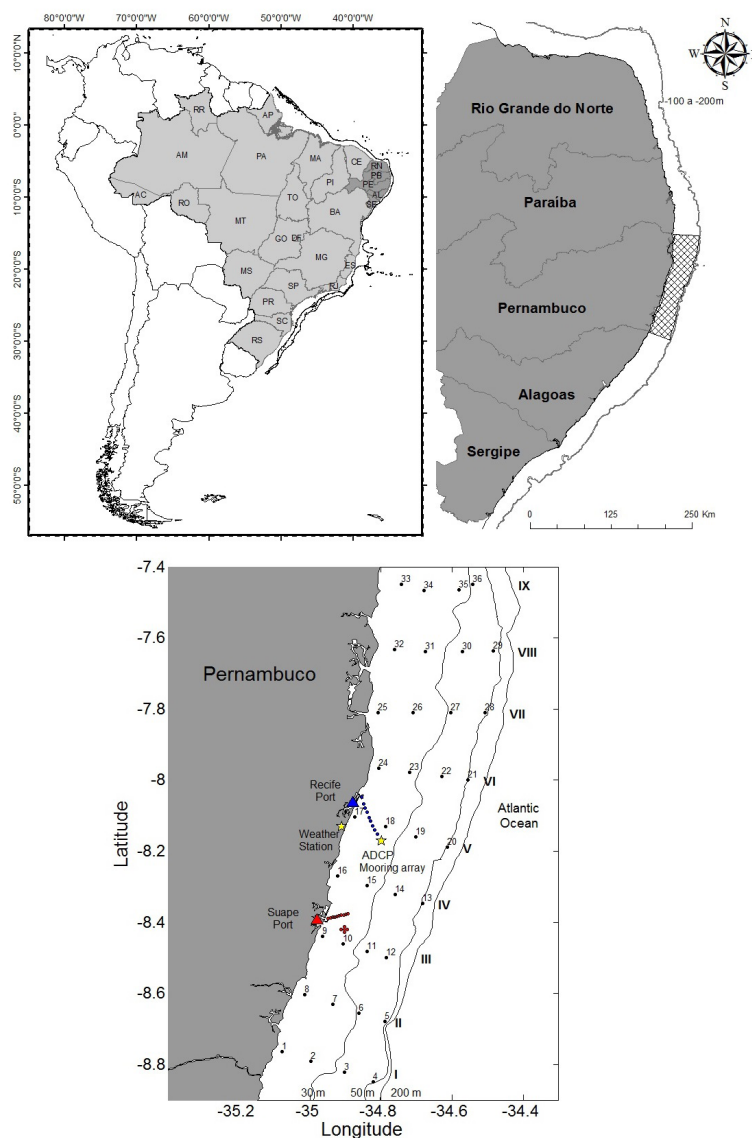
80°0'0"W 70°0'0"W 60°0'0"W 50°0'0"W 40°0'0"W

10°0'0"N
0°0'0"
10°0'0"S
20°0'0"S
30°0'0"S
40°0'0"S
50°0'0"S

RR
AP
AM
PA
MA
CE
RN
PB
PE
AL
SE
PI
AC
RO
TO
BA
MT
GO
DF
MG
ES
MS
SP
RJ
PR
SC
RS

N
W
S
-100 a -200m

Rio Grande do Norte
Paraíba
Pernambuco
Alagoas
Sergipe

0 125 250 Km

-7.4
-7.6
-7.8
-8
-8.2
-8.4
-8.6
-8.8

Latitude

Pernambuco

33 34 35 36 IX
32 31 30 29 VIII
25 26 27 28 VII
24 23 22 VI
Recife Port
18 19 21
Atlantic Ocean
Weather Station
ADCP Mooring array
20 V
16 15 14
13 IV
Suape Port
9 10
11 12 III
8
7 6 5 II
1
2 3 4 I

30 m 50 m 200 m

-35.2 -35 -34.8 -34.6 -34.4
Longitude